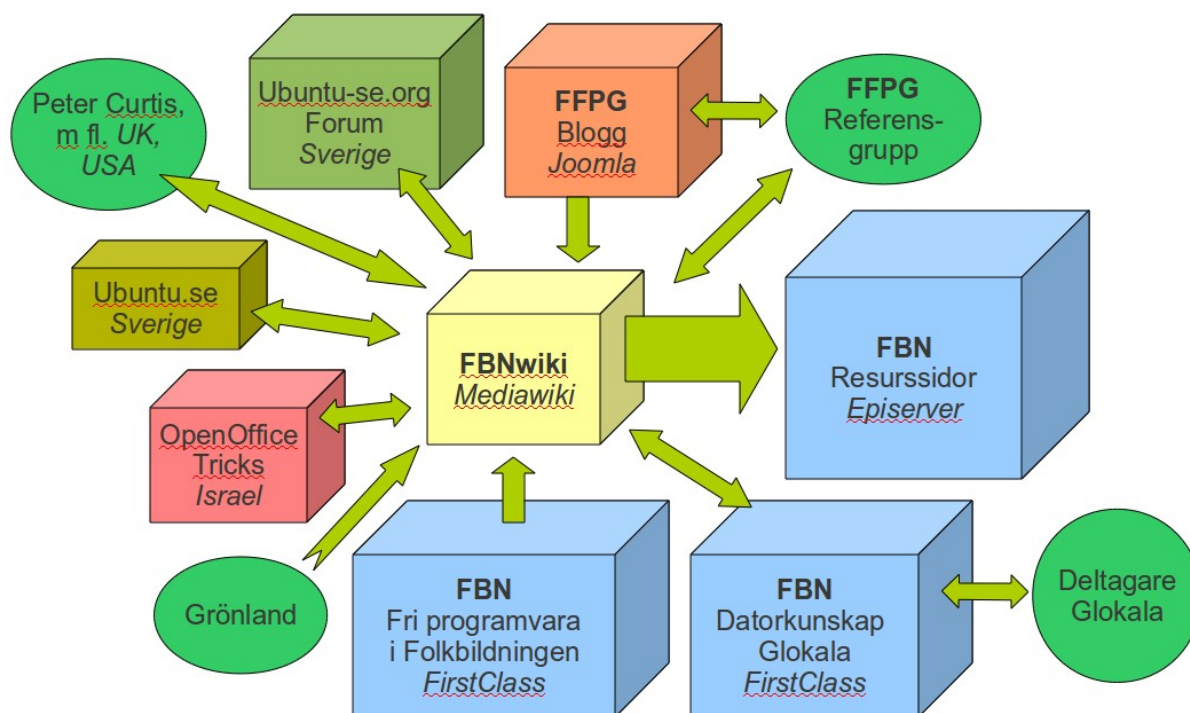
Peter Curtis, m fl. *UK, USA*

Ubuntu-se.org
Forum
*Sverige*

**FFPG**
Blogg
*Joomla*

**FFPG**
Referens-
grupp

Ubuntu.se
*Sverige*

**FBNwiki**
*Mediawiki*

**FBN**
Resurssidor
*Episerver*

OpenOffice
Tricks
*Israel*

Grönland

**FBN**
Fri programvara
i Folkbildningen
*FirstClass*

**FBN**
Datorkunskap
Glokala
*FirstClass*

Deltagare
Glokala